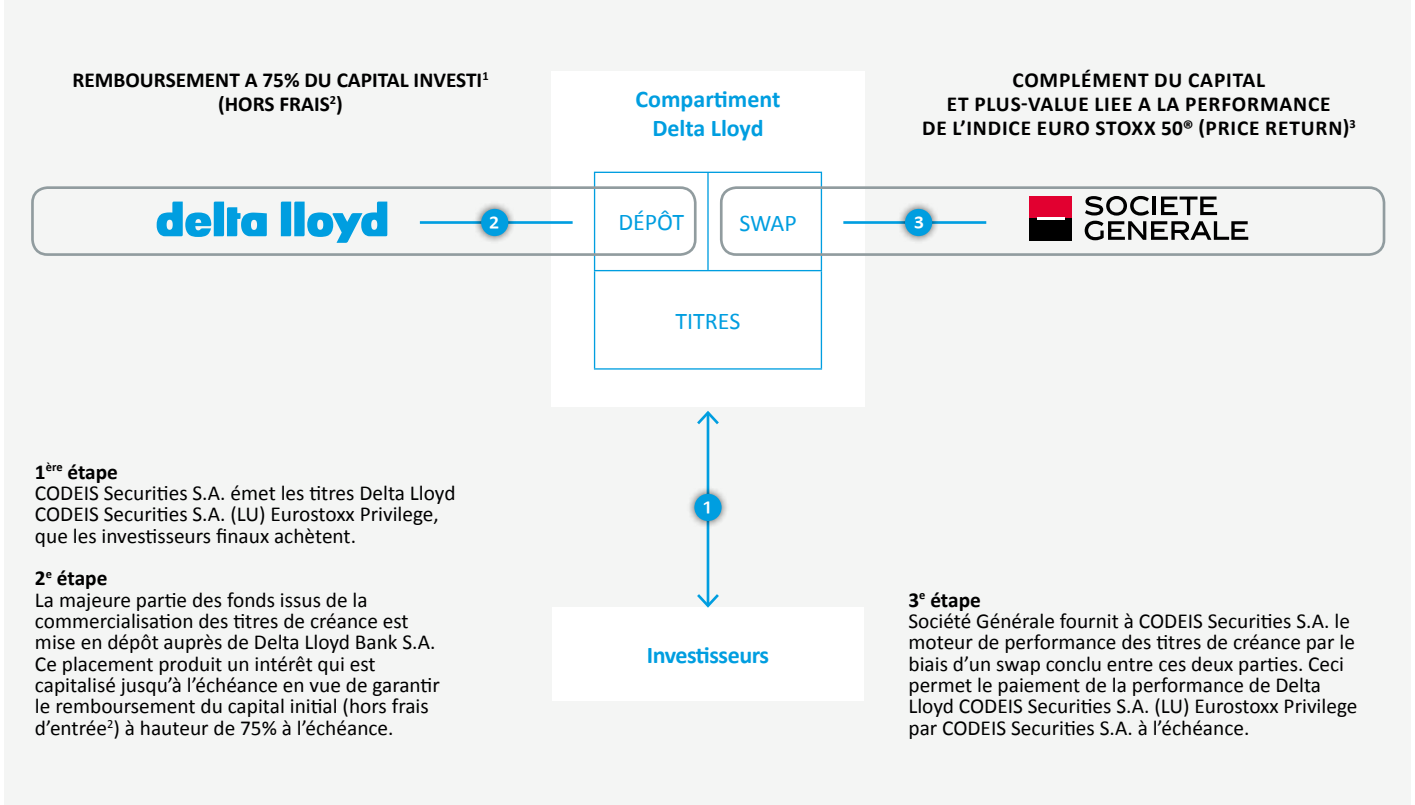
REMBOURSEMENT A 75% DU CAPITAL INVESTI$^1$ (HORS FRAIS$^2$)

Compartiment Delta Lloyd

COMPLÉMENT DU CAPITAL ET PLUS-VALUE LIEE A LA PERFORMANCE DE L'INDICE EURO STOXX 50® (PRICE RETURN)$^3$

delta lloyd

2

DÉPÔT

SWAP

3

SOCIETE GENERALE

TITRES

1

Investisseurs

1$^{ère}$ étape
CODEIS Securities S.A. émet les titres Delta Lloyd CODEIS Securities S.A. (LU) Eurostoxx Privilege, que les investisseurs finaux achètent.

2$^e$ étape
La majeure partie des fonds issus de la commercialisation des titres de créance est mise en dépôt auprès de Delta Lloyd Bank S.A. Ce placement produit un intérêt qui est capitalisé jusqu'à l'échéance en vue de garantir le remboursement du capital initial (hors frais d'entrée$^2$) à hauteur de 75% à l'échéance.

3$^e$ étape
Société Générale fournit à CODEIS Securities S.A. le moteur de performance des titres de créance par le biais d'un swap conclu entre ces deux parties. Ceci permet le paiement de la performance de Delta Lloyd CODEIS Securities S.A. (LU) Eurostoxx Privilege par CODEIS Securities S.A. à l'échéance.